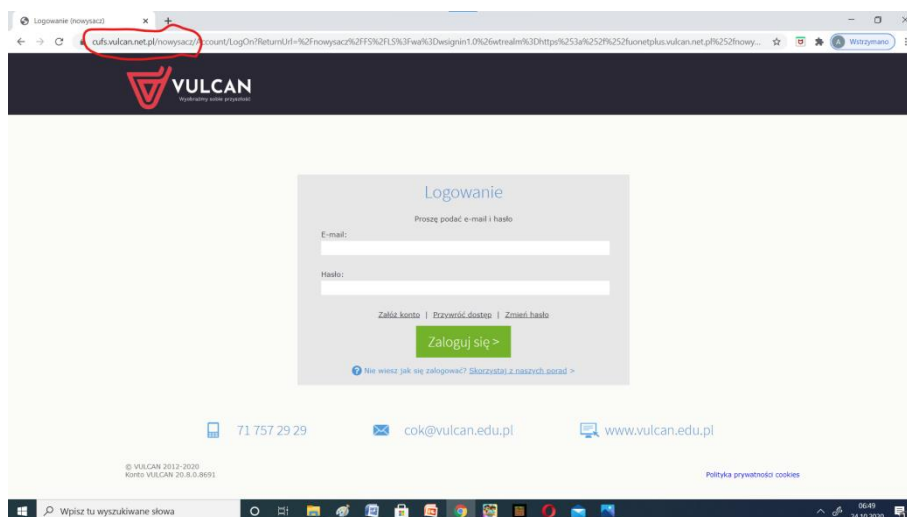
Logowanie (nowysacz)

cufs.vulcan.net.pl/nowysacz/Account/LogOn?ReturnUrl=%2Fnowysacz%2FFS%2FLS%3Fwa%3Dwsignin1.0%26wtrealm%3Dhttps%253a%252f%252fuonetplus.vulcan.net.pl%252fnowy...

Wstrzymano

VULCAN
Wspieramy sobie przyszłość

Logowanie

Proszę podać e-mail i hasło

E-mail:

Hasło:

Załóż konto | Przywróć dostęp | Zmień hasło

Zaloguj się >

Nie wiesz jak się zalogować? Skorzystaj z naszych porad >

71 757 29 29

cok@vulcan.edu.pl

www.vulcan.edu.pl

© VULCAN 2012-2020
Konto VULCAN 20.8.0.8691

Polityka prywatności cookies

Wpisz tu wyszukiwane słowa

06:49
24.10.2020